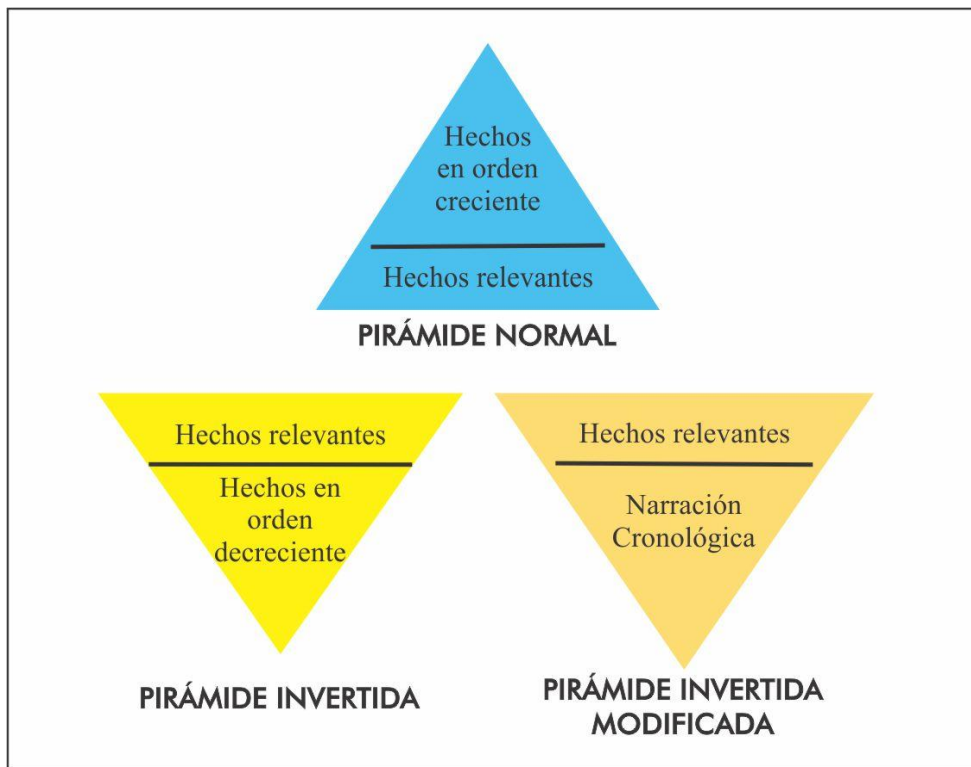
Hechos en orden creciente

Hechos relevantes

PIRÁMIDE NORMAL

Hechos relevantes

Hechos en orden decreciente

PIRÁMIDE INVERTIDA

Hechos relevantes

Narración Cronológica

PIRÁMIDE INVERTIDA MODIFICADA